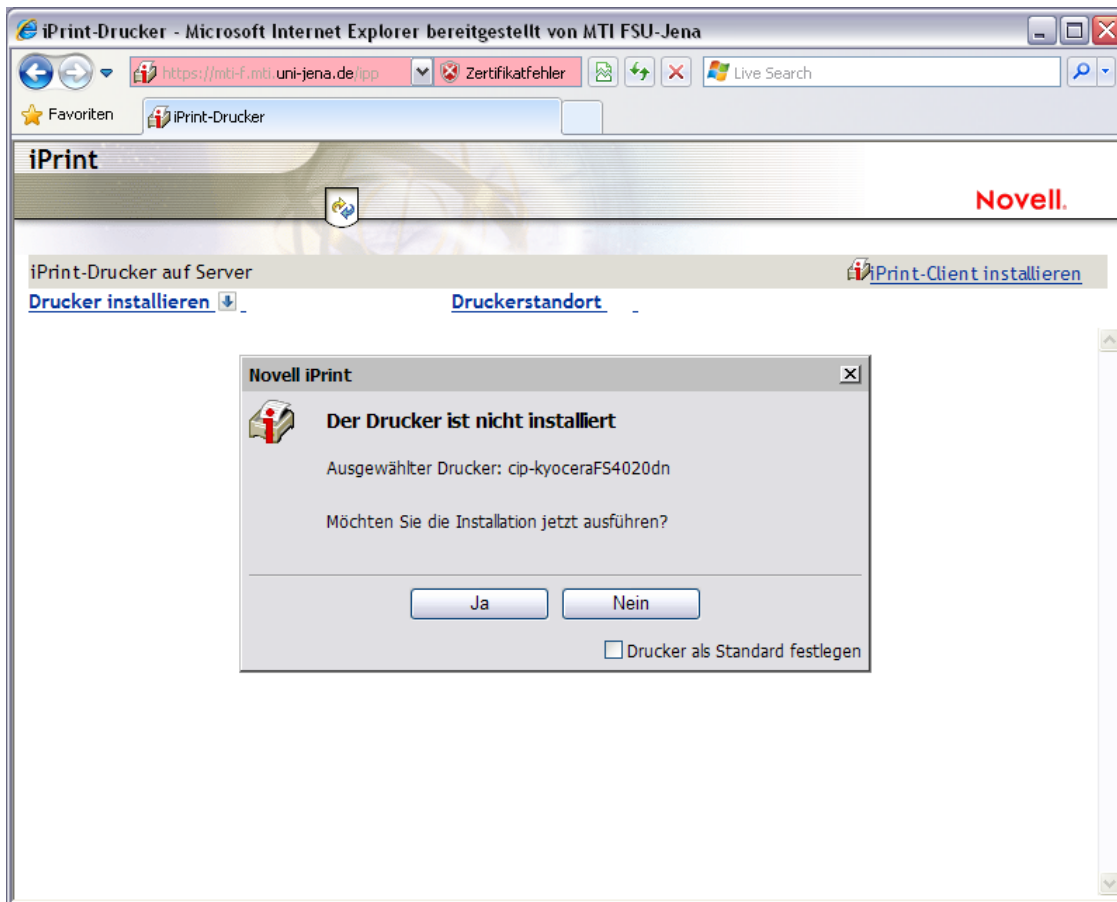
iPrint-Drucker - Microsoft Internet Explorer bereitgestellt von MTI FSU-Jena

https://mti-f.mti.uni-jena.de/ipp

Zertifikatfehler

Live Search

Favoriten

iPrint-Drucker

iPrint

Novell.

iPrint-Drucker auf Server

iPrint-Client installieren

Drucker installieren

Druckerstandort

Novell iPrint

Der Drucker ist nicht installiert

Ausgewählter Drucker: cip-kyoceraFS4020dn

Möchten Sie die Installation jetzt ausführen?

Ja

Nein

Drucker als Standard festlegen